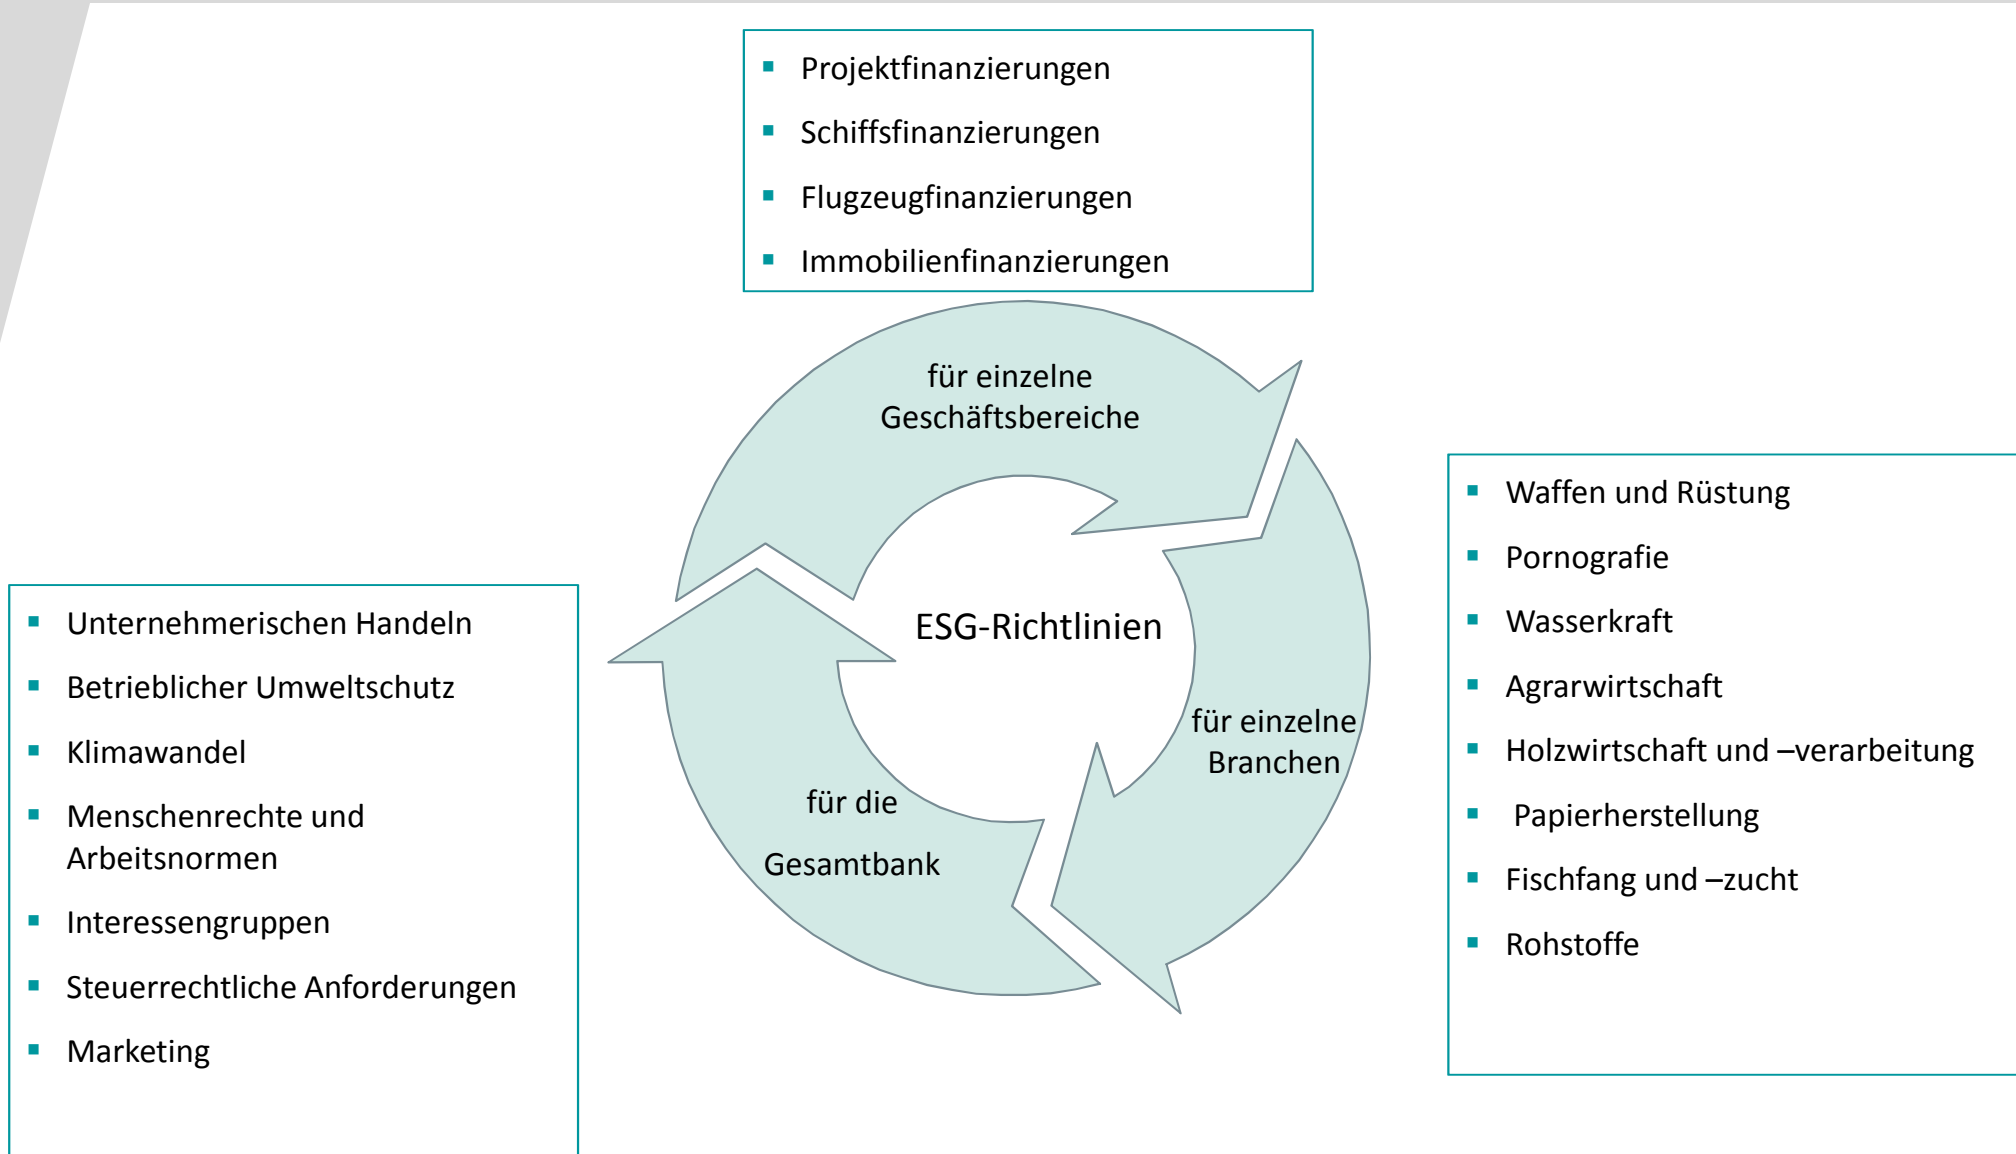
- Projektfinanzierungen
- Schiffsfinanzierungen
- Flugzeugfinanzierungen
- Immobilienfinanzierungen

für einzelne Geschäftsbereiche

ESG-Richtlinien

für einzelne Branchen

für die Gesamtbank

- Unternehmerischen Handeln
- Betrieblicher Umweltschutz
- Klimawandel
- Menschenrechte und Arbeitsnormen
- Interessengruppen
- Steuerrechtliche Anforderungen
- Marketing

- Waffen und Rüstung
- Pornografie
- Wasserkraft
- Agrarwirtschaft
- Holzwirtschaft und –verarbeitung
- Papierherstellung
- Fischfang und –zucht
- Rohstoffe